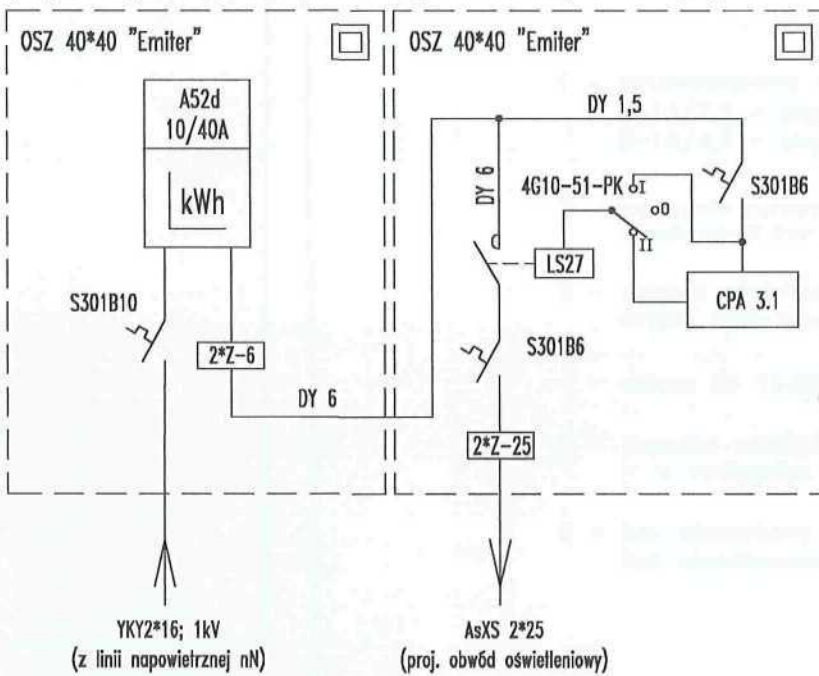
OSZ 40*40 "Emiter"

A52d
10/40A

kWh

S301B10

2*Z-6

DY 6

OSZ 40*40 "Emiter"

DY 1,5

DY 6

4G10-51-PK

I

0

II

S301B6

LS27

CPA 3.1

S301B6

2*Z-25

YKY2*16; 1kV
(z linii napowietrznej nN)

AsXS 2*25
(proj. obwód oświetleniowy)